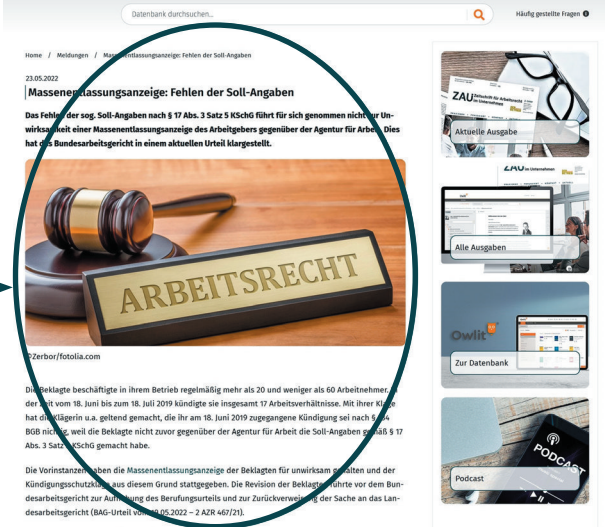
Datenbank durchsuchen...

Häufig gestellte Fragen

Home / Meldungen / Massenentlassungsanzeige: Fehlen der Soll-Angaben

23.05.2022

Massenentlassungsanzeige: Fehlen der Soll-Angaben

Das Fehlen der sog. Soll-Angaben nach § 17 Abs. 3 Satz 5 KSchG führt für sich genommen nicht zur Unwirksamkeit einer Massenentlassungsanzeige des Arbeitgebers gegenüber der Agentur für Arbeit. Dies hat das Bundesarbeitsgericht in einem aktuellen Urteil klargestellt.

ARBEITSRECHT

©Zerbor/fotolia.com

Die Beklagte beschäftigte in ihrem Betrieb regelmäßig mehr als 20 und weniger als 60 Arbeitnehmer. In der Zeit vom 18. Juni bis zum 18. Juli 2019 kündigte sie insgesamt 17 Arbeitsverhältnisse. Mit ihrer Klage hat die Klägerin u.a. geltend gemacht, die ihr am 18. Juni 2019 zugegangene Kündigung sei nach § 134 BGB nichtig, weil die Beklagte nicht zuvor gegenüber der Agentur für Arbeit die Soll-Angaben gemäß § 17 Abs. 3 Satz 5 KSchG gemacht habe.

Die Vorinstanzen haben die Massenentlassungsanzeige der Beklagten für unwirksam gehalten und der Kündigungsschutzklage aus diesem Grund stattgegeben. Die Revision der Beklagten führte vor dem Bundesarbeitsgericht zur Aufhebung des Berufungsurteils und zur Zurückverweisung der Sache an das Landesarbeitsgericht (BAG-Urteil vom 19.05.2022 – 2 AZR 467/21).

ZAU Zeitschrift für Arbeitsrecht im Unternehmen

Aktuelle Ausgabe

ZAU im Unternehmen

Alle Ausgaben

Owlit

Zur Datenbank

PODCAST

Podcast